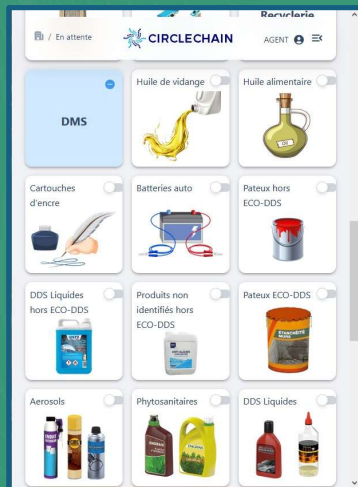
Recyclerie

/ En attente

CIRCLECHAIN

AGENT

DMS

Huile de vidange

Huile alimentaire

Cartouches d'encre

Batteries auto

Pateux hors ECO-DDS

DDS Liquides hors ECO-DDS

Produits non identifiés hors ECO-DDS

Pateux ECO-DDS

Aerosols

Phytosanitaires

DDS Liquides